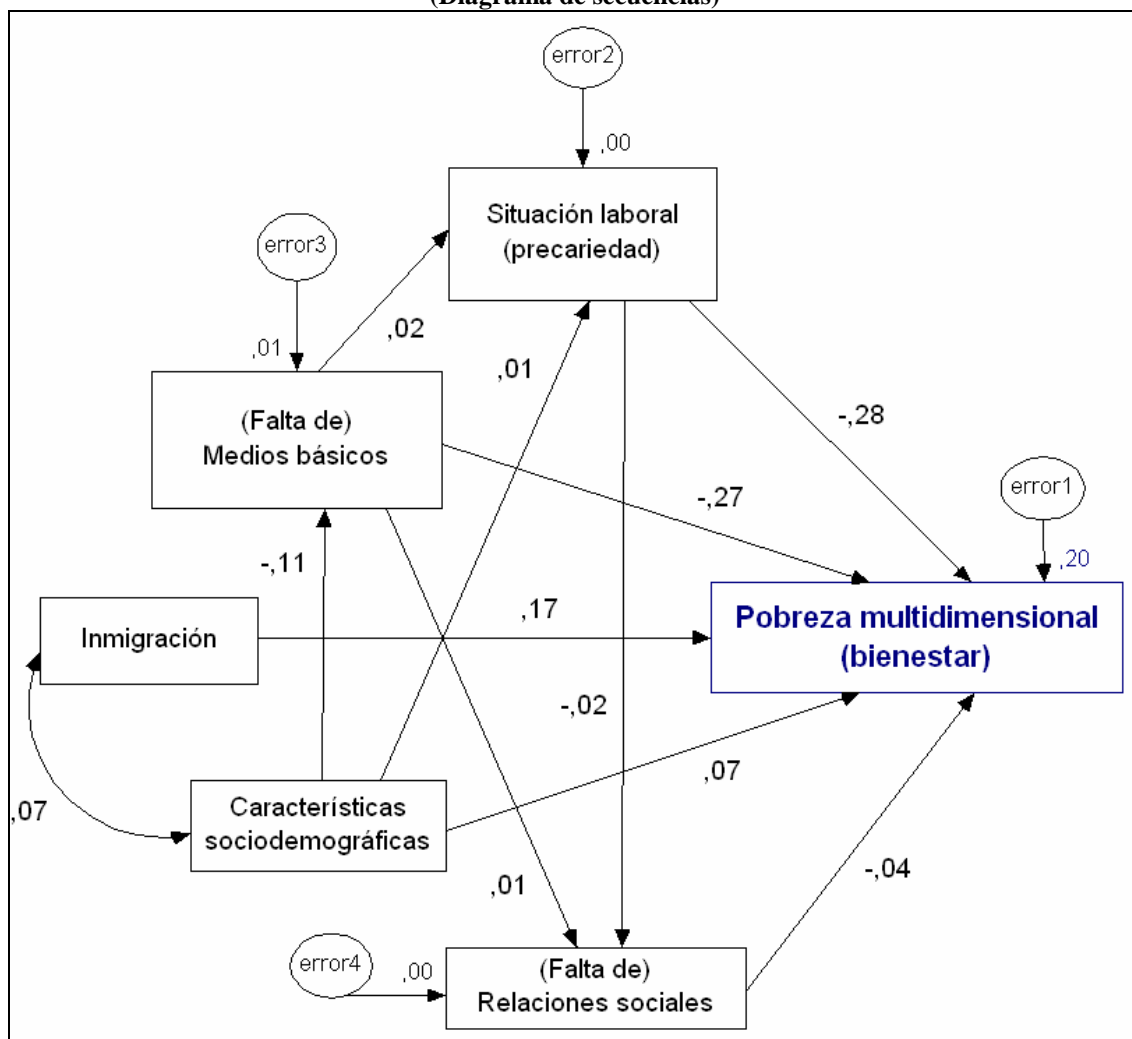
(Diagrama de secuencias)

error2

,00

Situación laboral
(precariedad)

error3

,01

,02

,01

(Falta de)
Medios básicos

-,28

error1

-,27

,20

-,11

Inmigración

,17

Pobreza multidimensional
(bienestar)

-,02

,07

,07

Características
sociodemográficas

-,04

,01

error4

,00

(Falta de)
Relaciones sociales